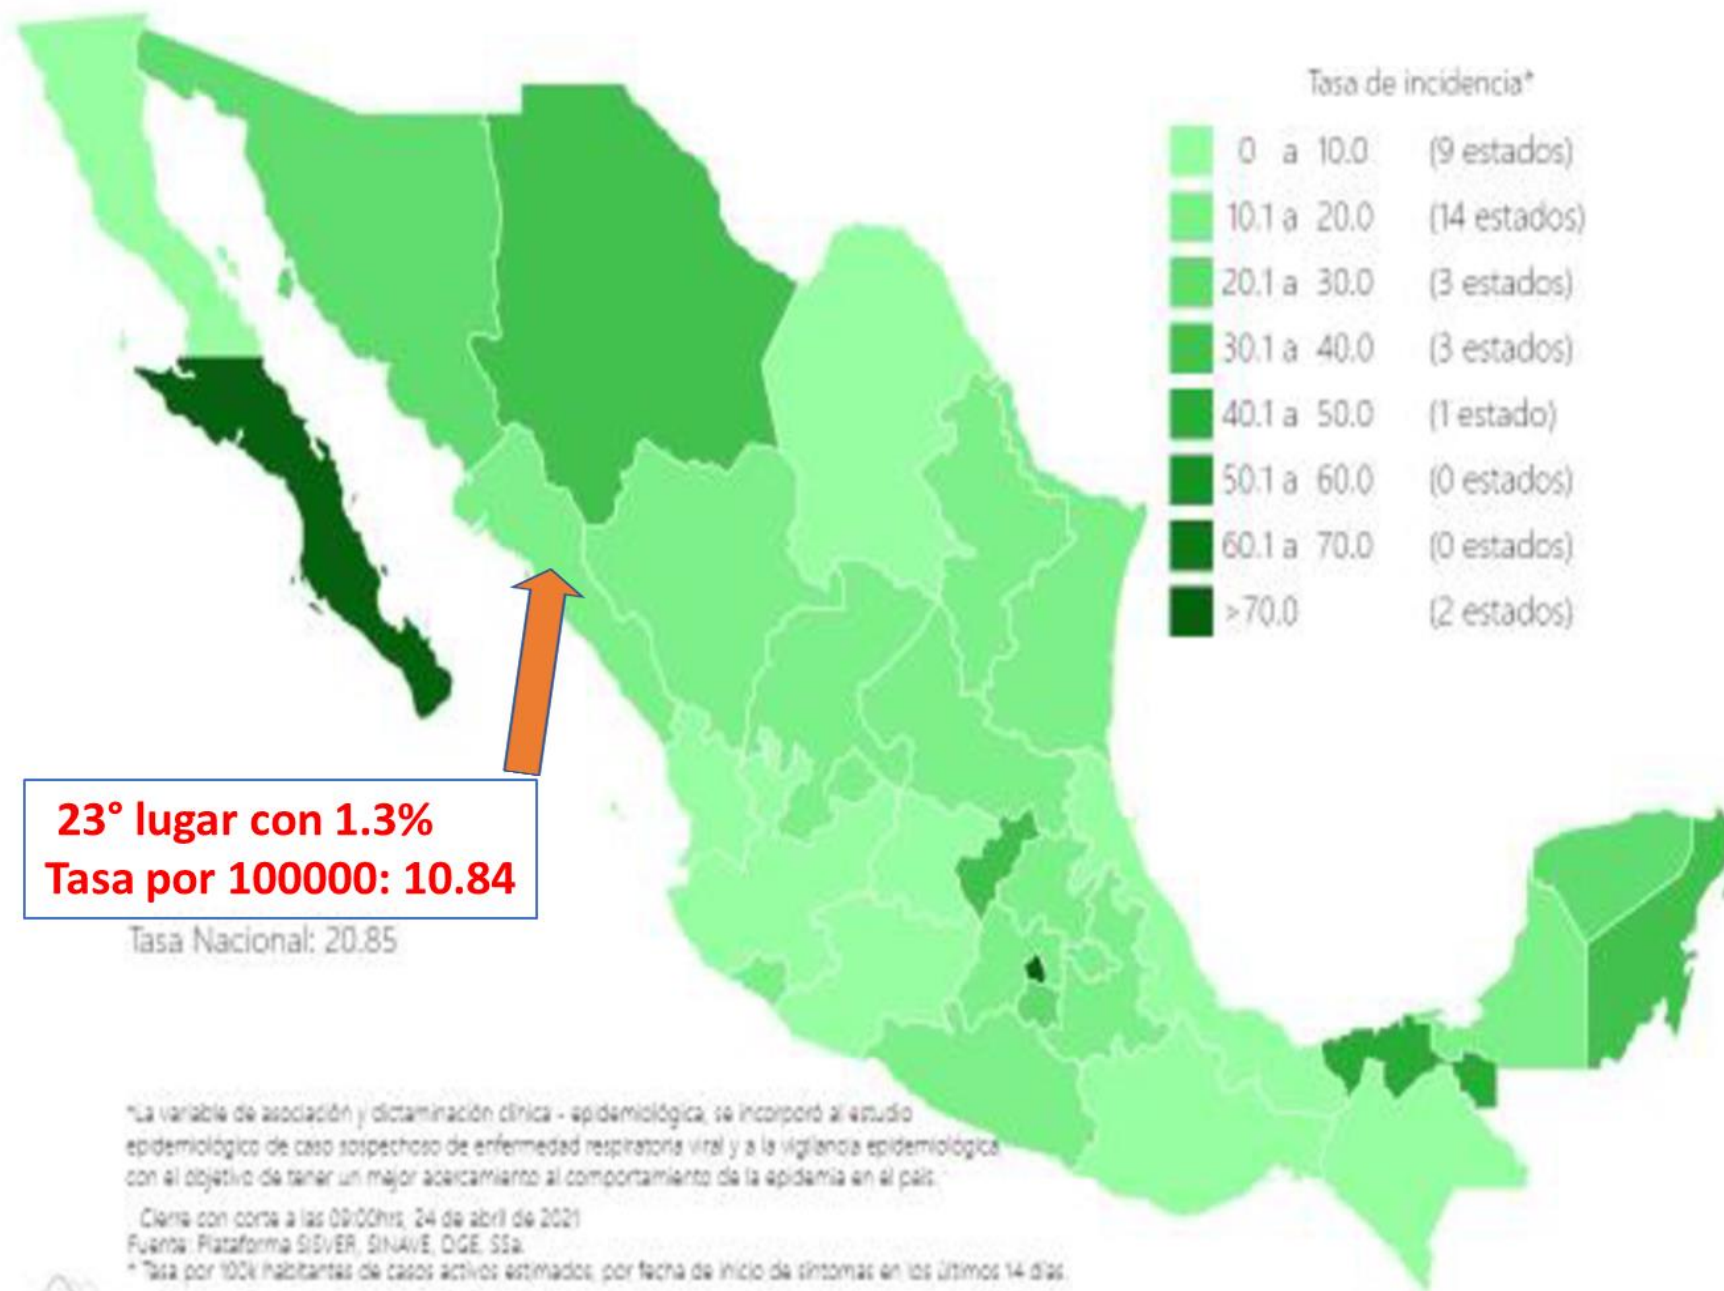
Tasa de incidencia*

| | | |
|---|---|---|
| 0 a 10.0 | (9 estados) |
| 10.1 a 20.0 | (14 estados) |
| 20.1 a 30.0 | (3 estados) |
| 30.1 a 40.0 | (3 estados) |
| 40.1 a 50.0 | (1 estado) |
| 50.1 a 60.0 | (0 estados) |
| 60.1 a 70.0 | (0 estados) |
| >70.0 | (2 estados) |

23° lugar con 1.3%
Tasa por 100000: 10.84

Tasa Nacional: 20.85

*La variable de asociación y dictaminación clínica - epidemiológica, se incorporó al estudio epidemiológico de caso sospechoso de enfermedad respiratoria viral y a la vigilancia epidemiológica con el objetivo de tener un mejor acercamiento al comportamiento de la epidemia en el país.

Cierre con corte a las 09:00hrs, 24 de abril de 2021
Fuente: Plataforma SISVER, SINAVE, DGE, SSa.
* Tasa por 100k habitantes de casos activos estimados, por fecha de inicio de síntomas en los últimos 14 días.